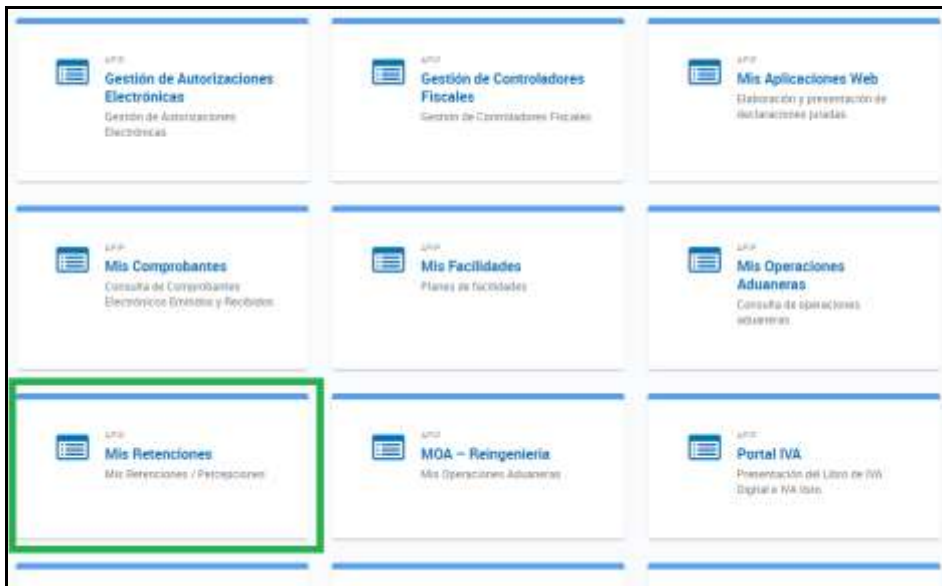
AFIP
Gestión de Autorizaciones Electrónicas
Gestión de Autorizaciones Electrónicas

AFIP
Gestión de Controladores Fiscales
Gestión de Controladores Fiscales

AFIP
Mis Aplicaciones Web
Elaboración y presentación de declaraciones juradas

AFIP
Mis Comprobantes
Consulta de Comprobantes Electrónicos Emitidos y Recibidos

AFIP
Mis Facilidades
Planes de facilidades

AFIP
Mis Operaciones Aduaneras
Consulta de operaciones aduaneras

AFIP
Mis Retenciones
Mis Retenciones / Percepciones

AFIP
MOA – Reingeniería
Mis Operaciones Aduaneras

AFIP
Portal IVA
Presentación del Libro de IVA Digital e IVA Simple